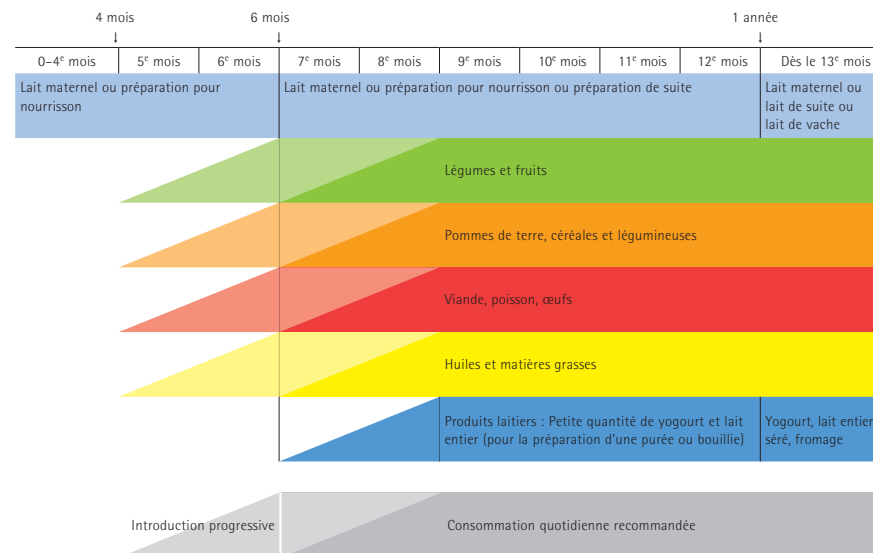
4 mois ↓

6 mois ↓

1 année ↓

| 0–4$^e$ mois | 5$^e$ mois | 6$^e$ mois | 7$^e$ mois | 8$^e$ mois | 9$^e$ mois | 10$^e$ mois | 11$^e$ mois | 12$^e$ mois | Dès le 13$^e$ mois |
|---|---|---|---|---|---|---|---|---|---|

Lait maternel ou préparation pour nourrisson

Lait maternel ou préparation pour nourrisson ou préparation de suite

Lait maternel ou lait de suite ou lait de vache

Légumes et fruits

Pommes de terre, céréales et légumineuses

Viande, poisson, œufs

Huiles et matières grasses

Produits laitiers : Petite quantité de yogourt et lait entier (pour la préparation d'une purée ou bouillie)

Yogourt, lait entier, séré, fromage

Introduction progressive

Consommation quotidienne recommandée